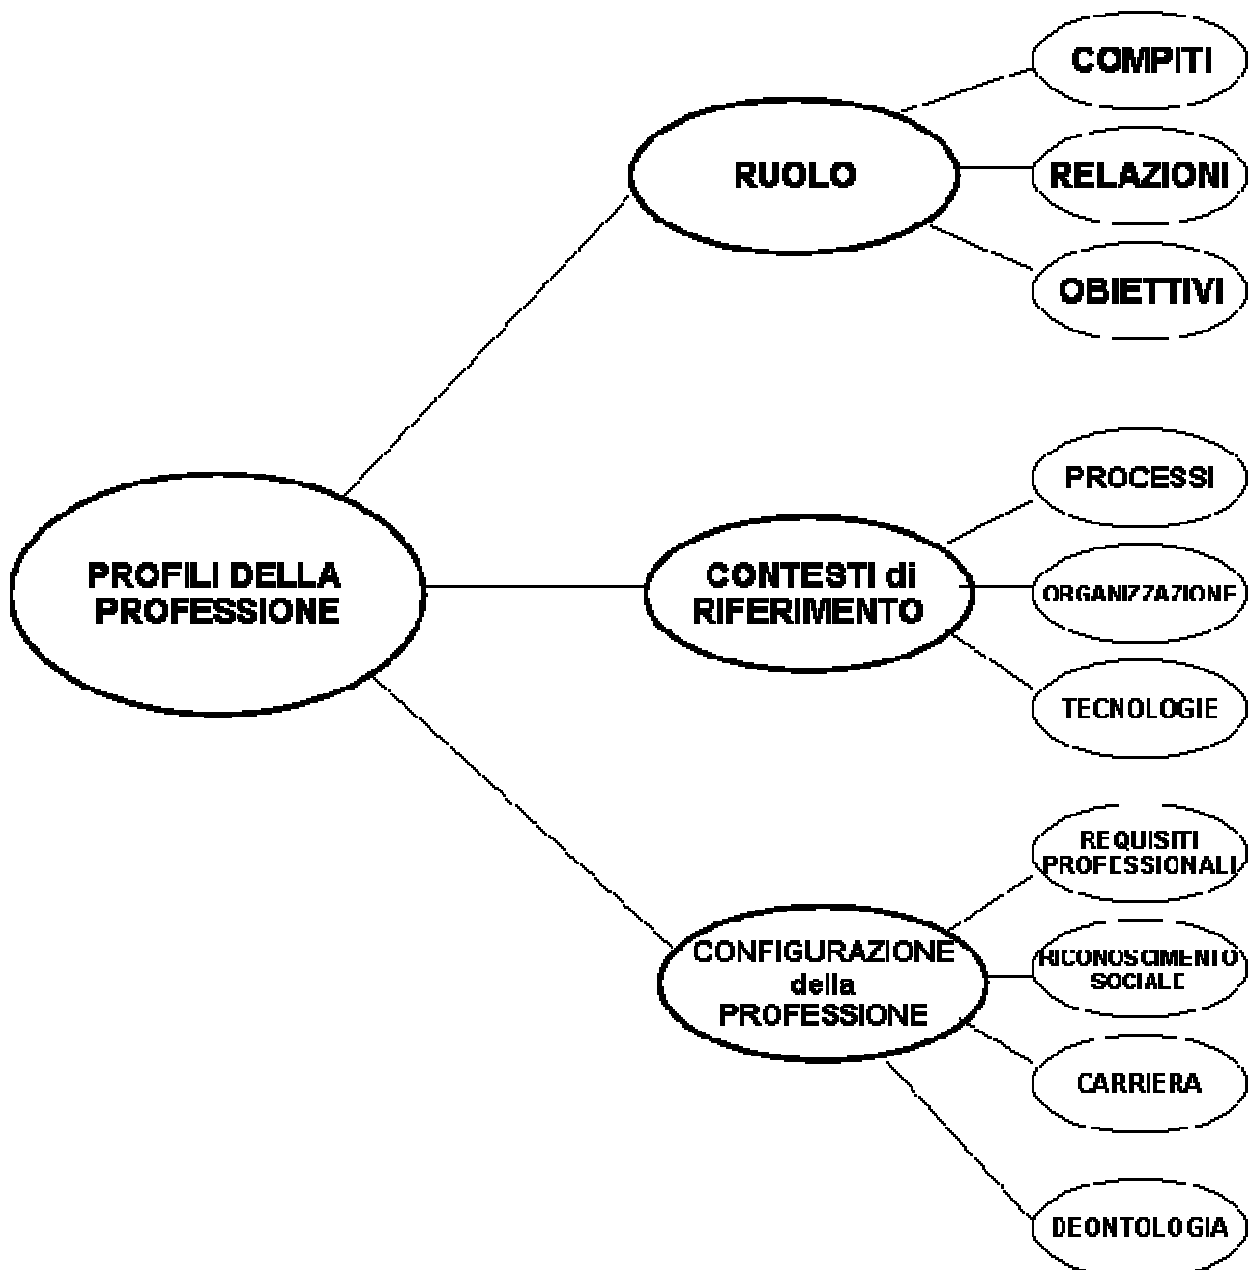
PROFILI DELLA PROFESSIONE

RUOLO

COMPITI

RELAZIONI

OBIETTIVI

CONTESTI di RIFERIMENTO

PROCESSI

ORGANIZZAZIONE

TECNOLOGIE

CONFIGURAZIONE della PROFESSIONE

REQUISITI PROFESSIONALI

RICONOSCIMENTO SOCIALE

CARRIERA

DEONTOLOGIA